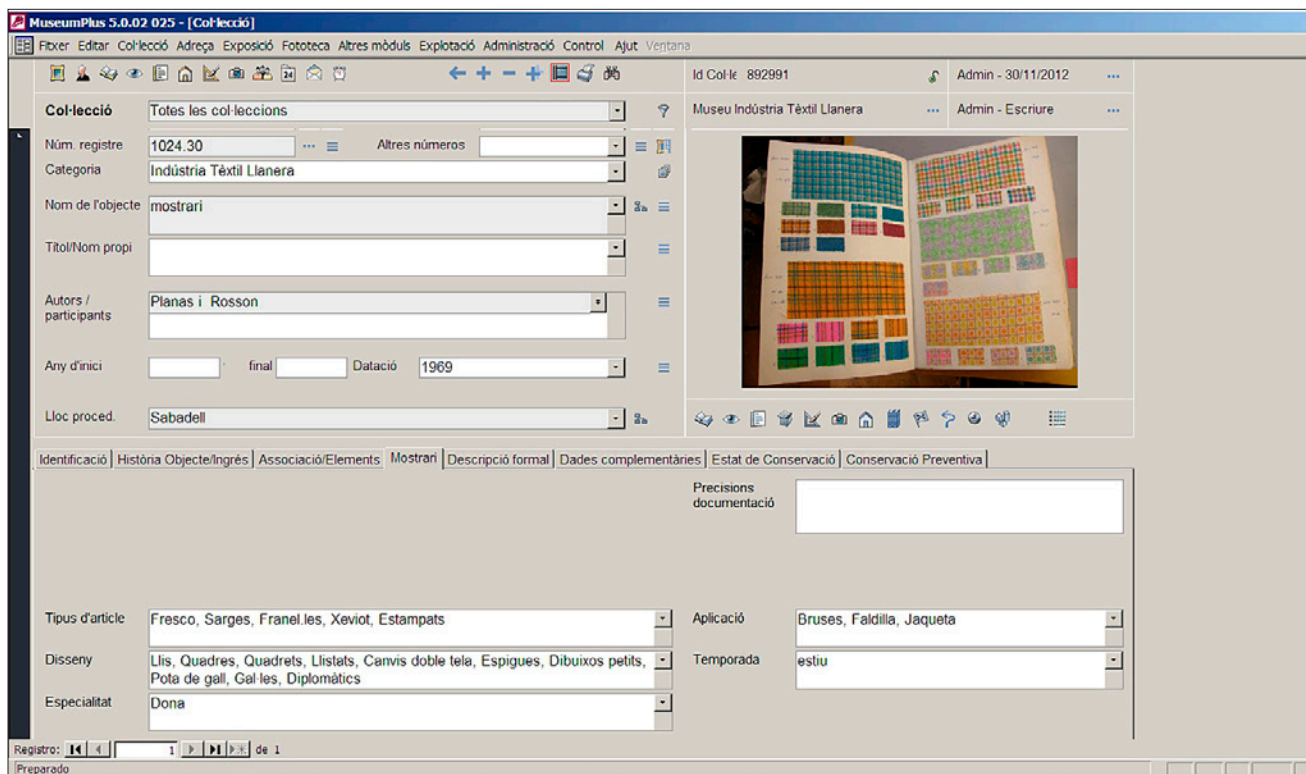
MuseumPlus 5.0.02 025 - [Col·lecció]

Fitxer Editar Col·lecció Adreça Exposició Fototeca Altres mòduls Explotació Administració Control Ajut Ventana

Id Col·le 892991
Admin - 30/11/2012 ...

Col·lecció Totes les col·leccions
Museu Indústria Tèxtil Llanera ...
Admin - Escriure ...

Núm. registre 1024.30
Altres números
Categoria Indústria Tèxtil Llanera
Nom de l'objecte mostrari
Títol/Nom propi
Autors / participants Planas i Rosson
Any d'inici
final
Datació 1969
Lloc proced. Sabadell

Identificació | Història Objecte/Ingrés | Associació/Elements | Mostrari | Descripció formal | Dades complementàries | Estat de Conservació | Conservació Preventiva

Precisions documentació

Tipus d'article Fresco, Sarges, Franel.les, Xeviot, Estampats
Aplicació Bruses, Faldilla, Jaqueta
Disseny Llis, Quadres, Quadrets, Llistats, Canvis doble tela, Espigues, Dibuixos petits, Pota de gall, Gal·les, Diplomàtics
Temporada estiu
Especialitat Dona

Registro: 1 de 1
Preparado